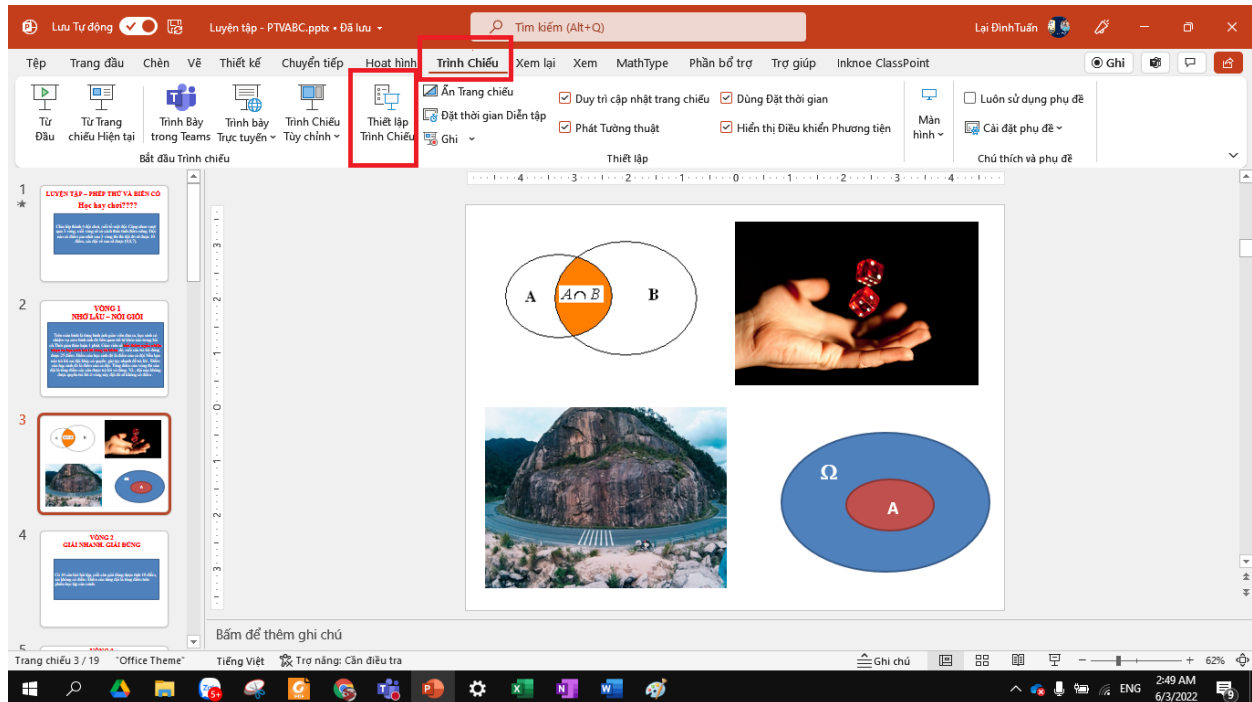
Lưu Tự động Luyện tập - PTVABC.pptx • Đã lưu Tìm kiếm (Alt+Q) Lại ĐìnhTuấn

Tệp Trang đầu Chèn Vẽ Thiết kế Chuyển tiếp Hoạt hình Trình Chiếu Xem lại Xem MathType Phần bổ trợ Trợ giúp Inknoe ClassPoint Ghi

Từ Đầu Từ Trang chiếu Hiện tại Trình Bày trong Teams Trình bày Trực tuyến Trình Chiếu Tùy chỉnh Bắt đầu Trình chiếu

Thiết lập Trình Chiếu Ẩn Trang chiếu Đặt thời gian Diễn tập Ghi Duy trì cập nhật trang chiếu Phát Tường thuật Dùng Đặt thời gian Hiển thị Điều khiển Phương tiện Thiết lập

Màn hình Luôn sử dụng phụ đề Cài đặt phụ đề Chú thích và phụ đề

1 LUYỆN TẬP – PHÉP THỬ VÀ BIẾN CỐ Học hay chơi????

2 VÒNG 1 NHỚ LÂU – NÓI GIỎI

3

4 VÒNG 2 GIẢI NHANH, GIẢI ĐÚNG

5

A $A \cap B$ B

Ω A

Bấm để thêm ghi chú

Trang chiếu 3 / 19 "Office Theme" Tiếng Việt Trợ năng: Cần điều tra Ghi chú 62%

ENG 2:49 AM 6/3/2022